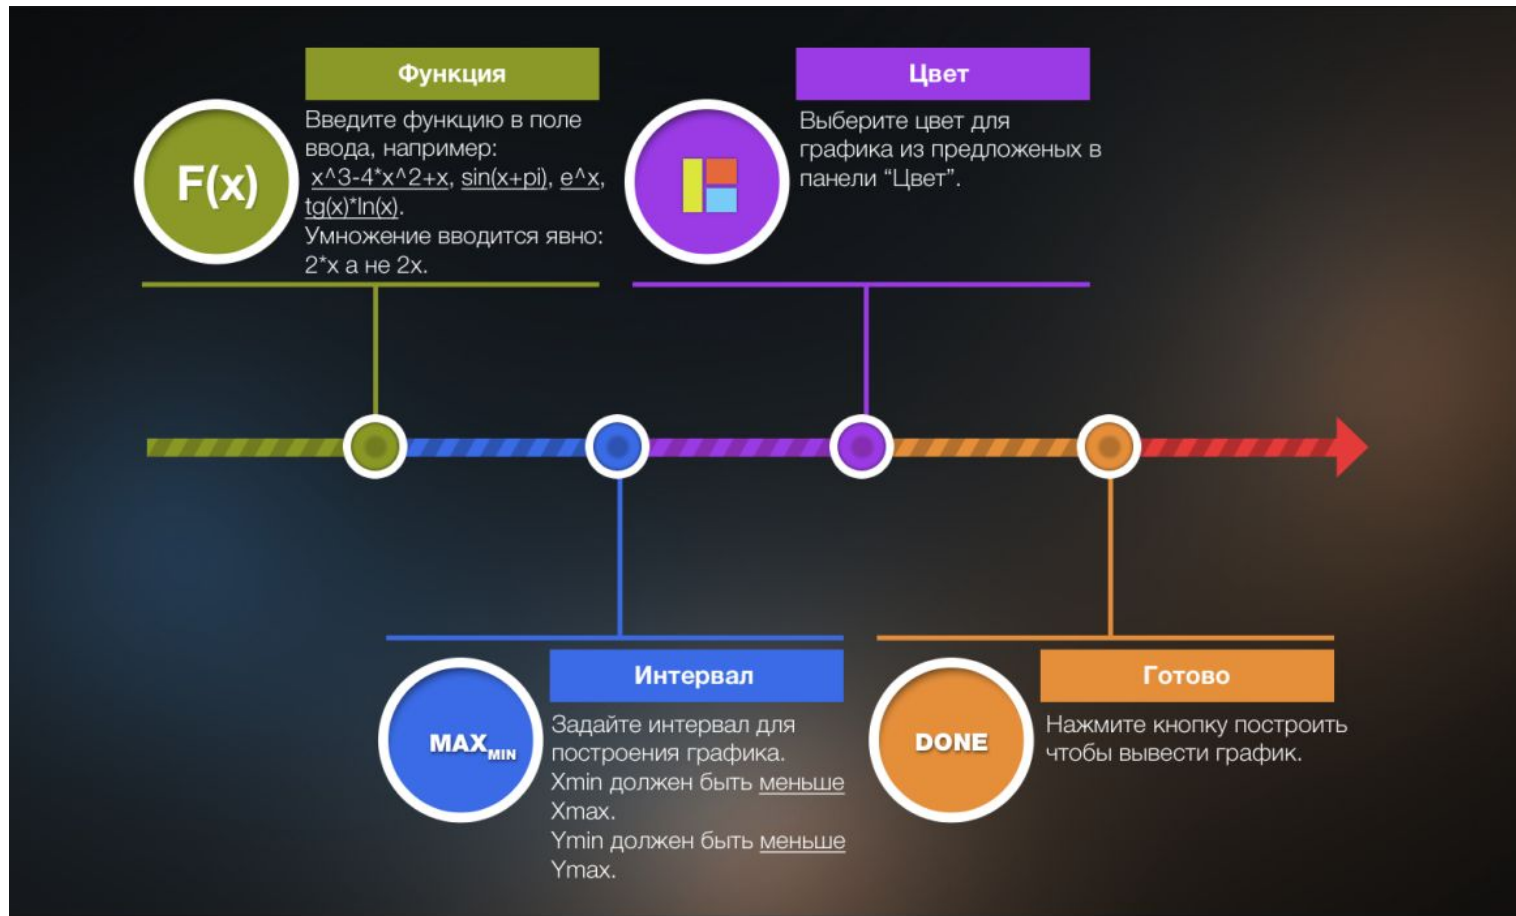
Функция

F(x)

Введите функцию в поле ввода, например: x^3-4*x^2+x, sin(x+pi), e^x, tg(x)*ln(x).
Умножение вводится явно: 2*x а не 2x.

Цвет

Выберите цвет для графика из предложеных в панели "Цвет".

Интервал

MAX$_{MIN}$

Задайте интервал для построения графика.
Xmin должен быть меньше Xmax.
Ymin должен быть меньше Ymax.

Готово

DONE

Нажмите кнопку построить чтобы вывести график.